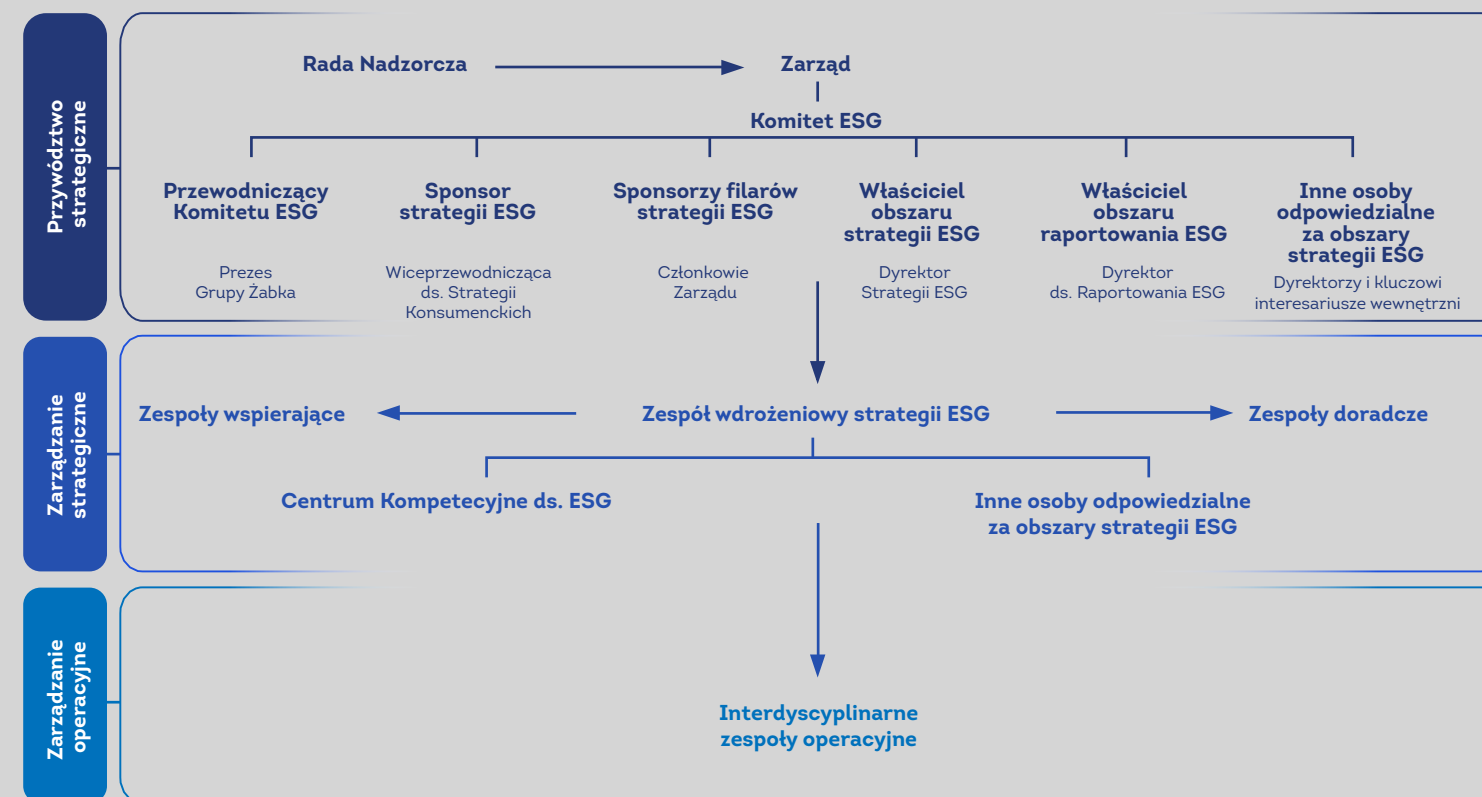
Przywództwo strategiczne

Rada Nadzorcza

Zarząd

Komitet ESG

Przewodniczący Komitetu ESG

Prezes Grupy Żabka

Sponsor strategii ESG

Wiceprzewodnicząca ds. Strategii Konsumenckich

Sponsorzy filarów strategii ESG

Członkowie Zarządu

Właściciel obszaru strategii ESG

Dyrektor Strategii ESG

Właściciel obszaru raportowania ESG

Dyrektor ds. Raportowania ESG

Inne osoby odpowiedzialne za obszary strategii ESG

Dyrektorzy i kluczowi interesariusze wewnętrzni

Zarządzanie strategiczne

Zespoły wspierające

Zespół wdrożeniowy strategii ESG

Zespoły doradcze

Centrum Kompetecyjne ds. ESG

Inne osoby odpowiedzialne za obszary strategii ESG

Zarządzanie operacyjne

Interdyscyplinarne zespoły operacyjne